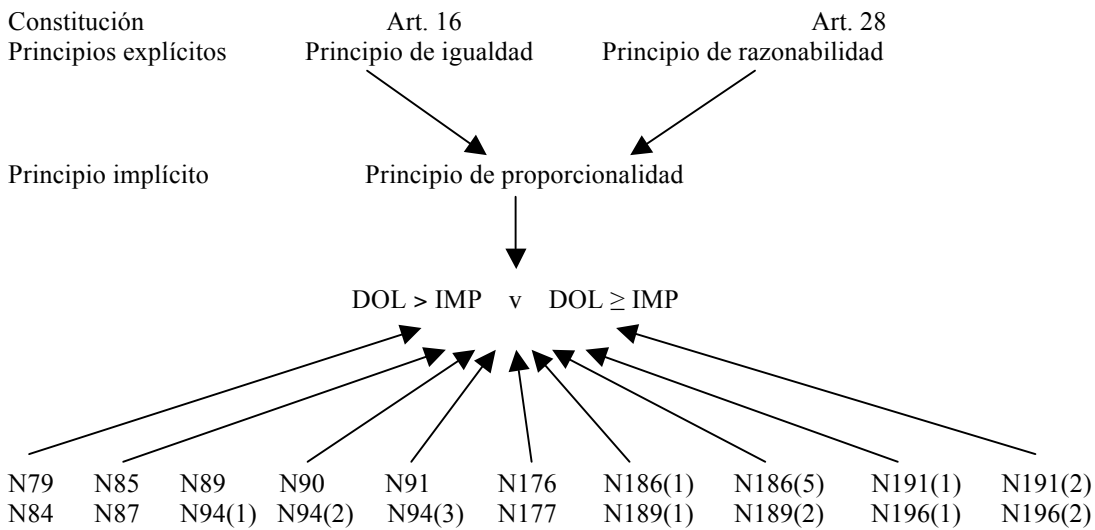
Constitución
Principios explícitos

Art. 16
Principio de igualdad

Art. 28
Principio de razonabilidad

Principio implícito

Principio de proporcionalidad

DOL > IMP v DOL $\geq$ IMP

N79 N85 N89 N90 N91 N176 N186(1) N186(5) N191(1) N191(2)
N84 N87 N94(1) N94(2) N94(3) N177 N189(1) N189(2) N196(1) N196(2)